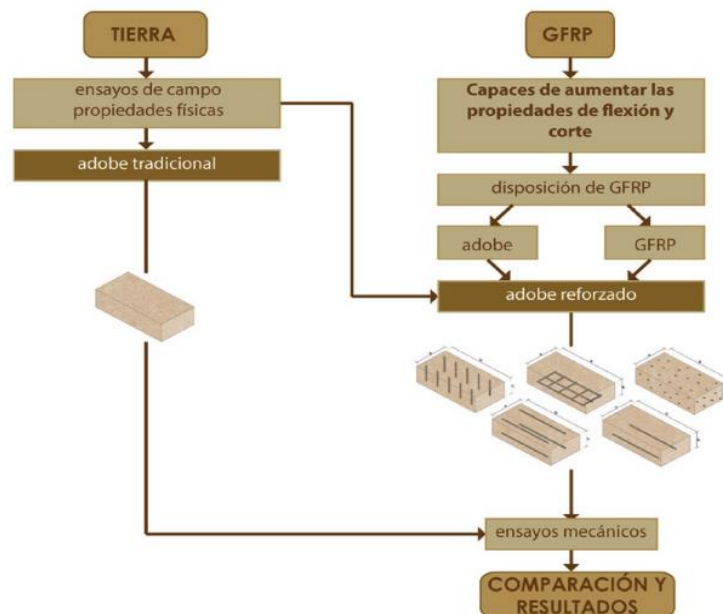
TIERRA

ensayos de campo propiedades físicas

adobe tradicional

GFRP

Capaces de aumentar las propiedades de flexión y corte

disposición de GFRP

adobe

GFRP

adobe reforzado

ensayos mecánicos

COMPARACIÓN Y RESULTADOS